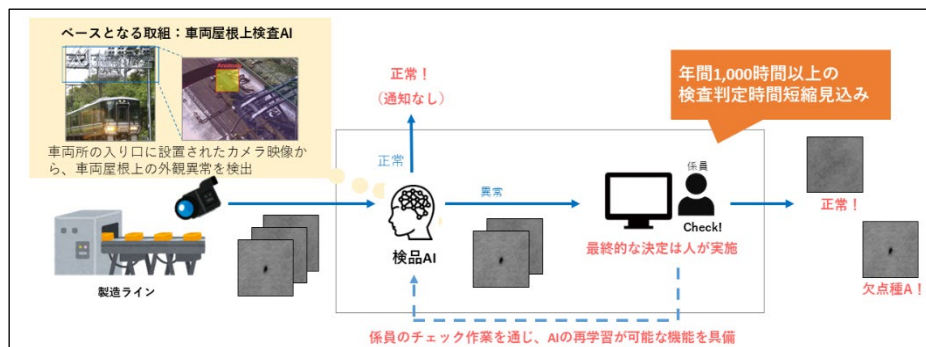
ベースとなる取組：車両屋根上検査AI

Anomaly

車両所の入り口に設置されたカメラ映像から、車両屋根上の外観異常を検出

正常！
（通知なし）

年間1,000時間以上の検査判定時間短縮見込み

正常

異常

係員

Check!

検品AI

最終的な決定は人が実施

正常！

欠点種A！

製造ライン

係員のチェック作業を通じ、AIの再学習が可能な機能を具備